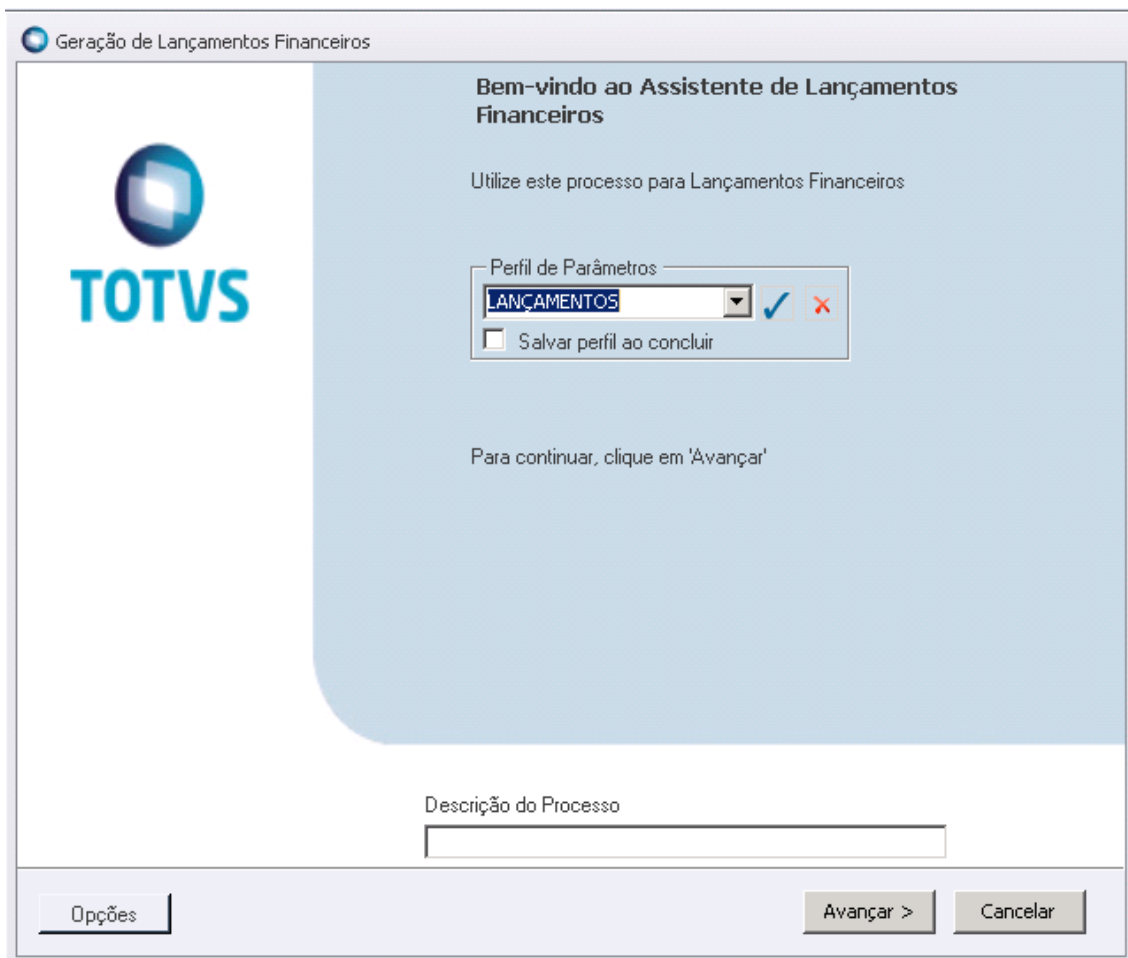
Geração de Lançamentos Financeiros

TOTVS

Bem-vindo ao Assistente de Lançamentos Financeiros

Utilize este processo para Lançamentos Financeiros

Perfil de Parâmetros

LANÇAMENTOS

Salvar perfil ao concluir

Para continuar, clique em 'Avançar'

Descrição do Processo

Opções

Avançar >

Cancelar